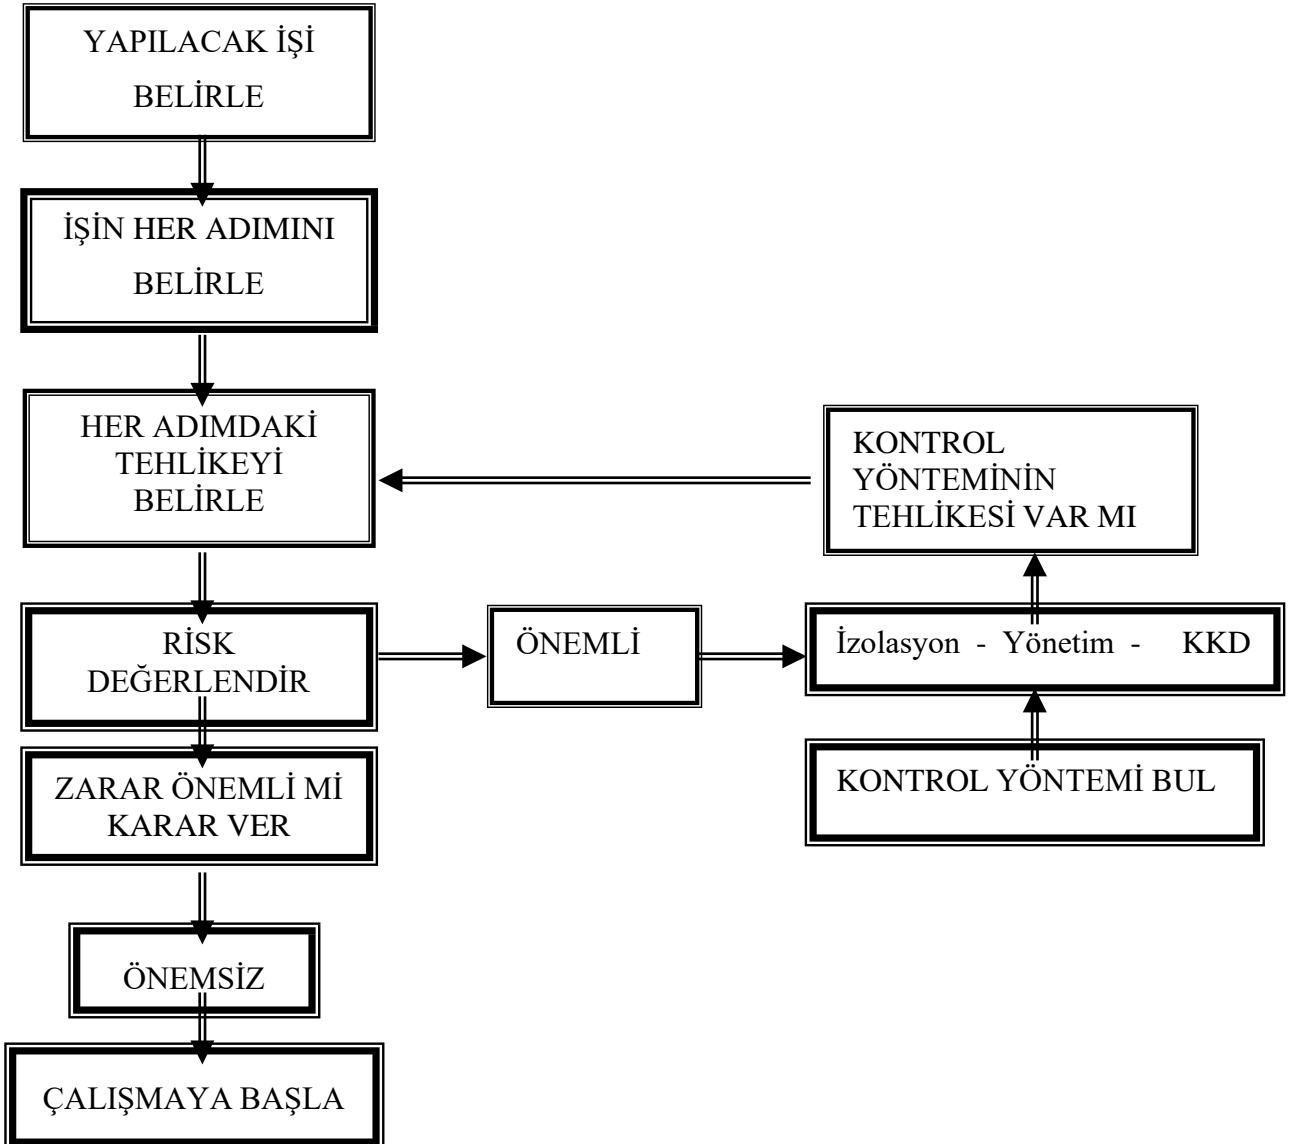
YAPILACAK İŞİ BELİRLE

İŞİN HER ADIMINI BELİRLE

HER ADIMDAKİ TEHLİKEYİ BELİRLE

KONTROL YÖNTEMİNİN TEHLİKESİ VAR MI

RİSK DEĞERLENDİR

ÖNEMLİ

İzolasyon - Yönetim - KKD

ZARAR ÖNEMLİ Mİ KARAR VER

KONTROL YÖNTEMİ BUL

ÖNEMSİZ

ÇALIŞMAYA BAŞLA